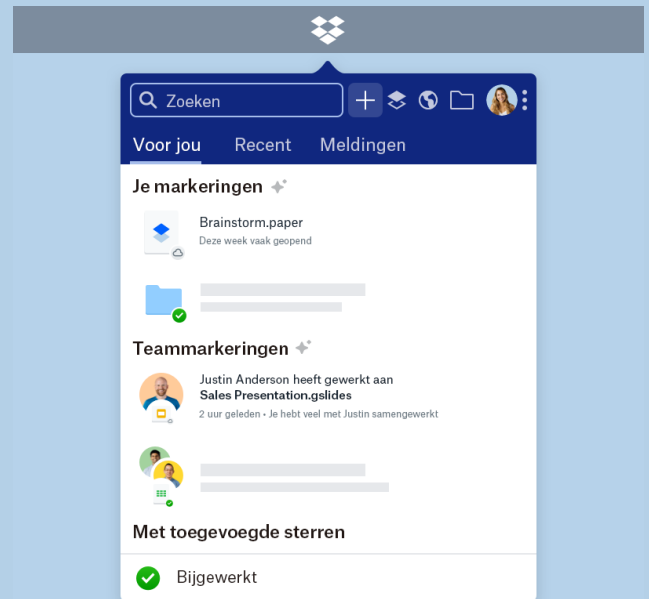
Zoeken

Voor jou Recent Meldingen

Je markeringen

Brainstorm.paper
Deze week vaak geopend

Teammarkeringen

Justin Anderson heeft gewerkt aan
Sales Presentation.gslides
2 uur geleden • Je hebt veel met Justin samengewerkt

Met toegevoegde sterren

Bijgewerkt